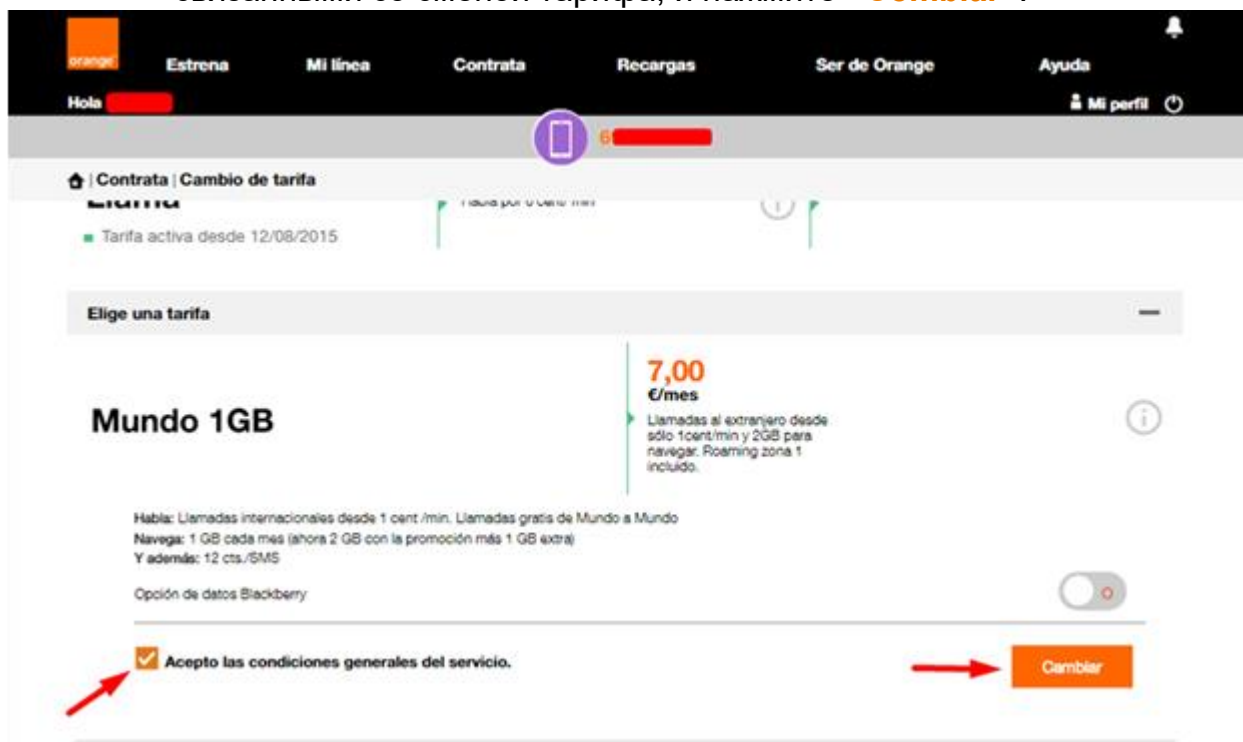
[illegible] "Cambiar".

orange

Estrena Mi línea Contrata Recargas Ser de Orange Ayuda

Hola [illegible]

Mi perfil

6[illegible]

| Contrata | Cambio de tarifa

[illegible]

Habla por 0 cent/min

Tarifa activa desde 12/08/2015

Elige una tarifa

Mundo 1GB

7,00
€/mes

Llamadas al extranjero desde sólo 1cent/min y 2GB para navegar. Roaming zona 1 incluido.

Habla: Llamadas internacionales desde 1 cent /min. Llamadas gratis de Mundo a Mundo
Navega: 1 GB cada mes (ahora 2 GB con la promoción más 1 GB extra)
Y además: 12 cts./SMS

Opción de datos Blackberry

Acepto las condiciones generales del servicio.

Cambiar